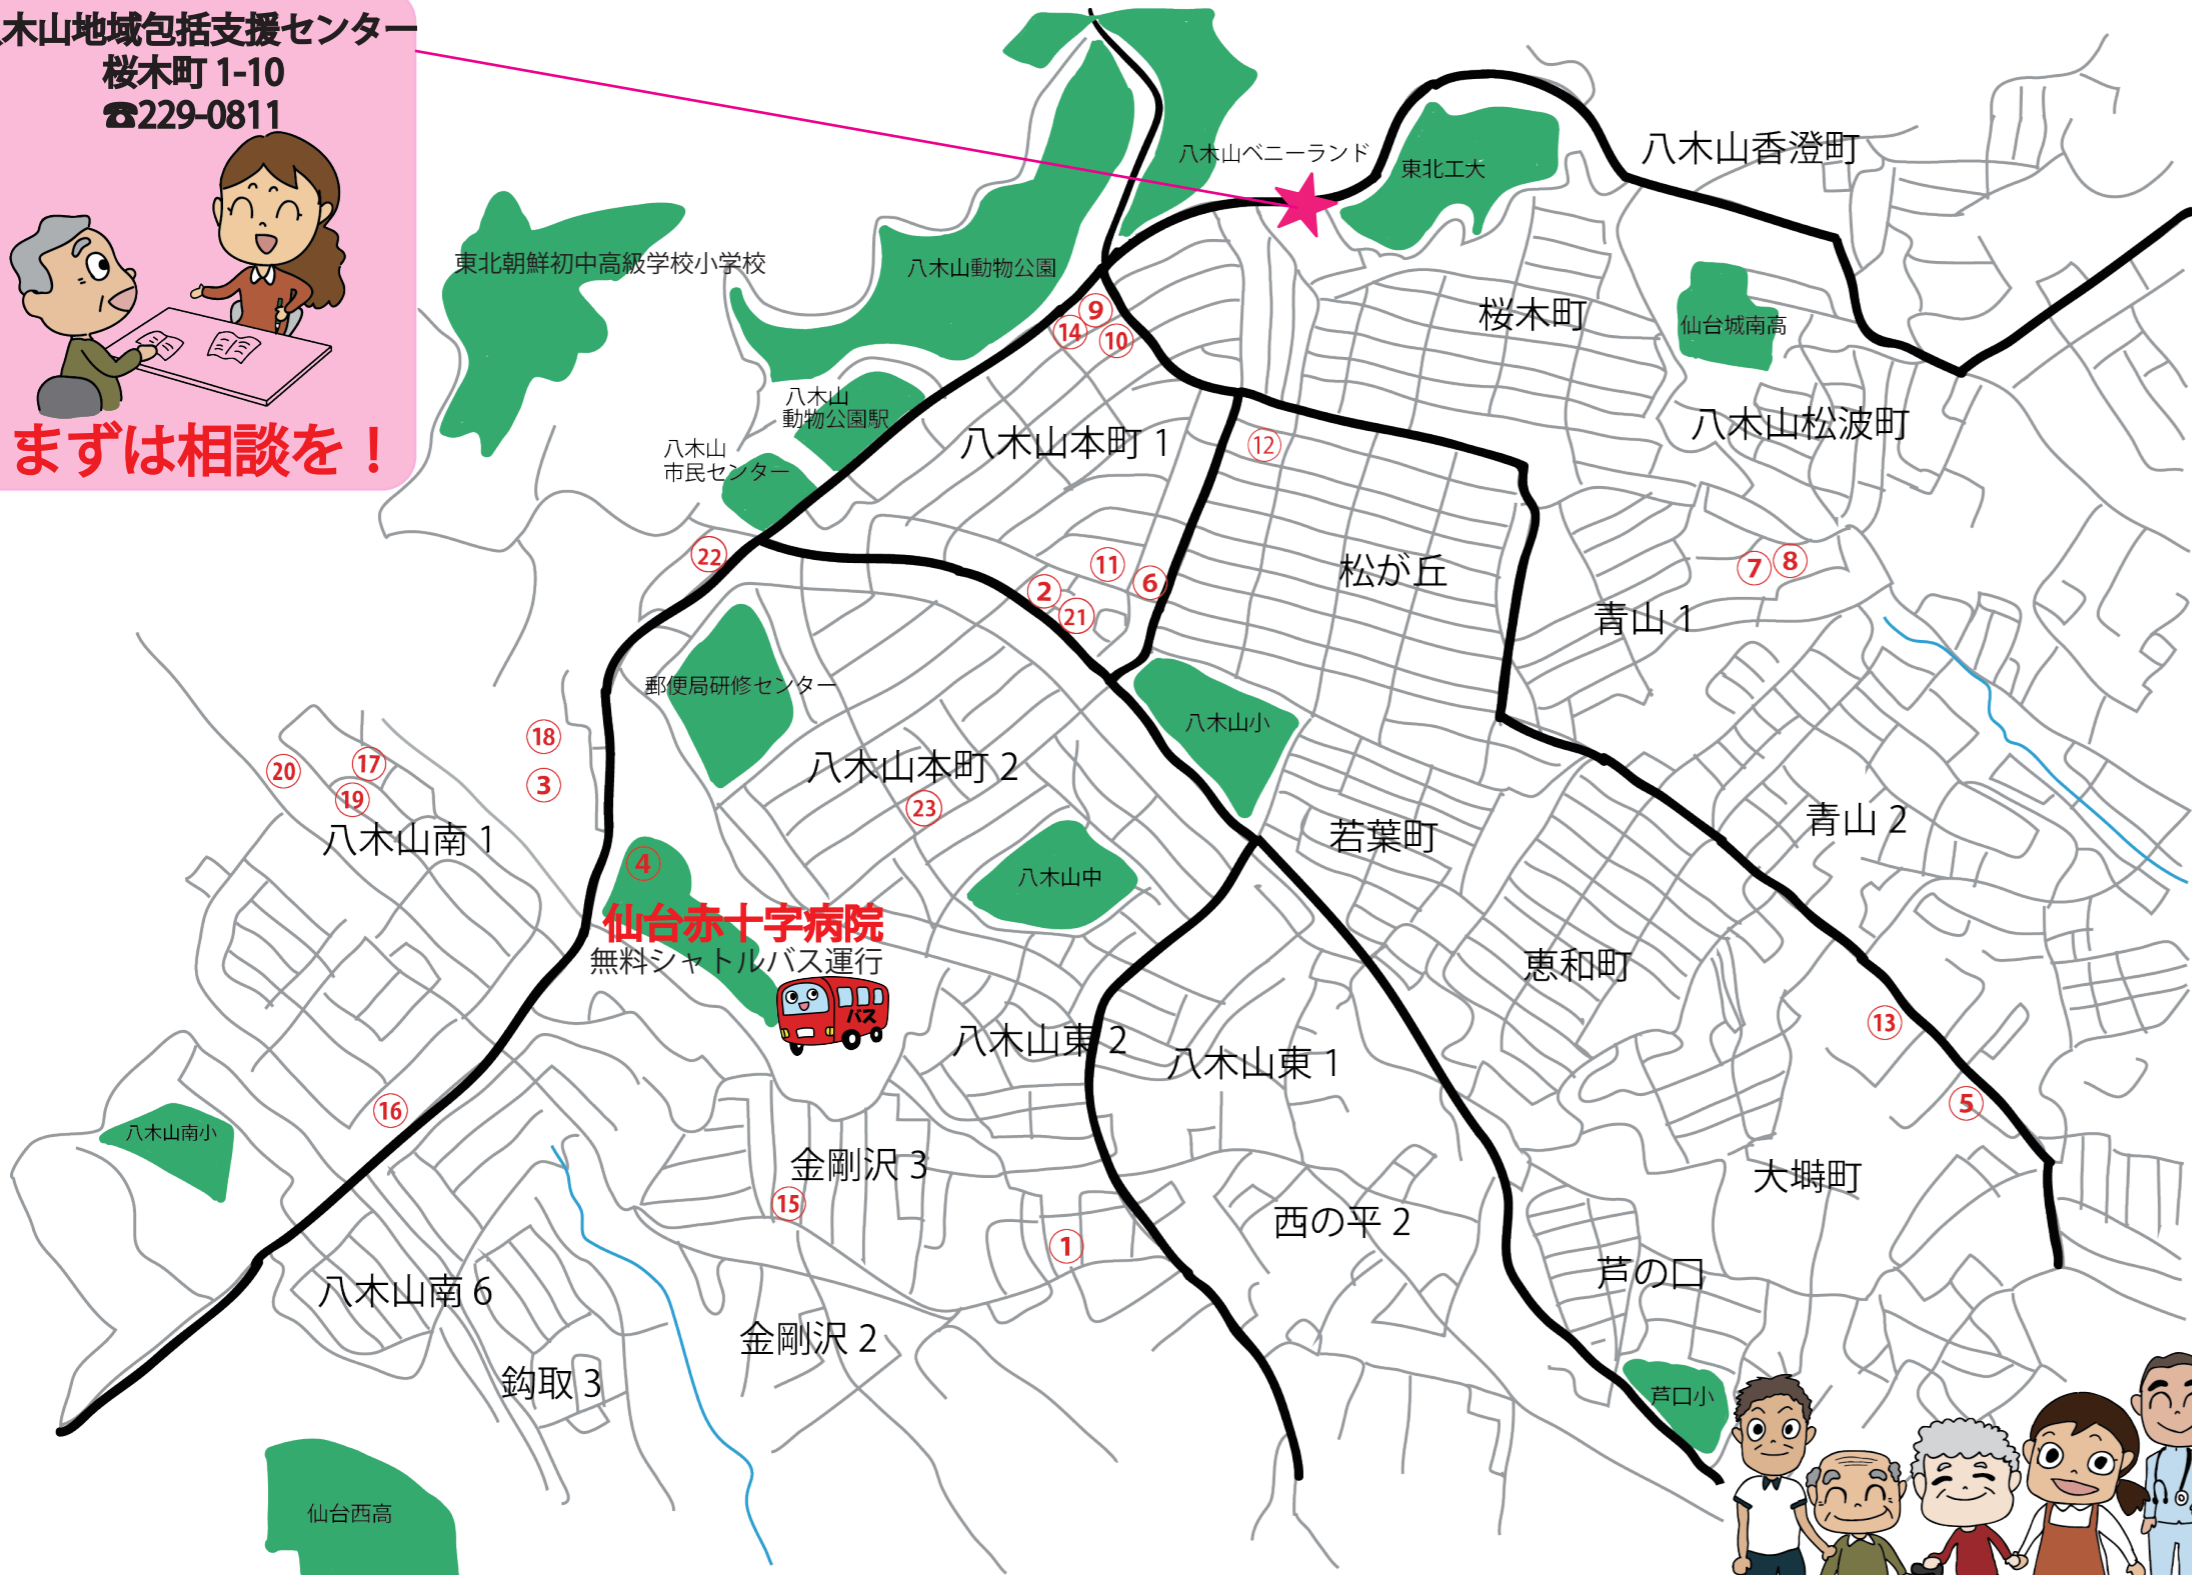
木山地域包括支援センター
桜木町 1-10
☎229-0811

まずは相談を！

東北朝鮮初中高級学校小学校
八木山動物公園
八木山ベニーランド
東北工大
八木山香澄町
桜木町
仙台城南高
八木山松波町
八木山動物公園駅
八木山市民センター
八木山本町 1
松が丘
青山 1
郵便局研修センター
八木山小
八木山本町 2
青山 2
若葉町
八木山南 1
八木山中
仙台赤十字病院
無料シャトルバス運行
バス
恵和町
八木山東 2
八木山東 1
八木山南小
金剛沢 3
大塒町
西の平 2
芦の口
八木山南 6
金剛沢 2
鈎取 3
芦口小
仙台西高

1
2
3
4
5
6
7
8
9
10
11
12
13
14
15
16
17
18
19
20
21
22
23